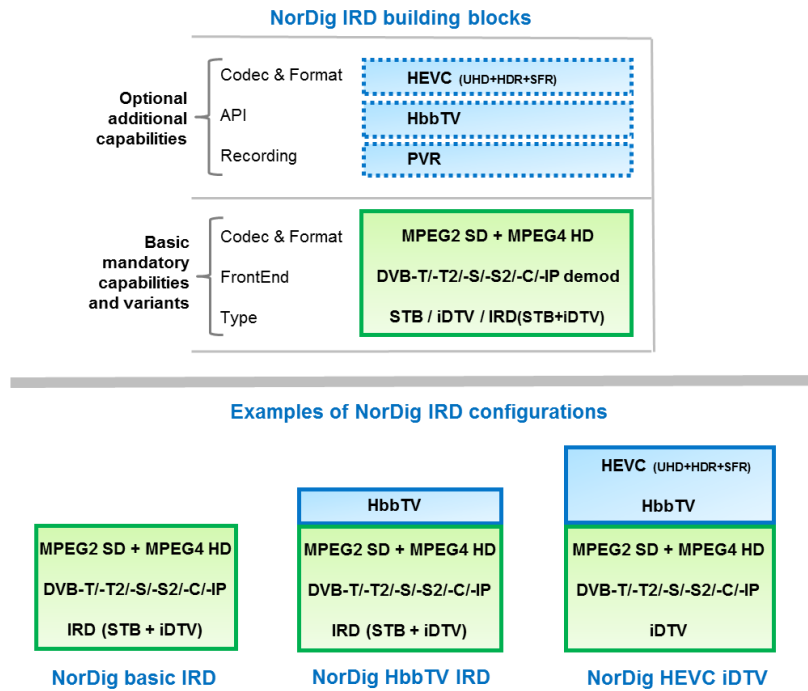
NorDig IRD building blocks

Optional additional capabilities

Codec & Format
API
Recording

HEVC (UHD+HDR+SFR)
HbbTV
PVR

Basic mandatory capabilities and variants

Codec & Format
FrontEnd
Type

MPEG2 SD + MPEG4 HD
DVB-T/-T2/-S/-S2/-C/-IP demod
STB / iDTV / IRD(STB+iDTV)

Examples of NorDig IRD configurations

MPEG2 SD + MPEG4 HD
DVB-T/-T2/-S/-S2/-C/-IP
IRD (STB + iDTV)

NorDig basic IRD

HbbTV
MPEG2 SD + MPEG4 HD
DVB-T/-T2/-S/-S2/-C/-IP
IRD (STB + iDTV)

NorDig HbbTV IRD

HEVC (UHD+HDR+SFR)
HbbTV
MPEG2 SD + MPEG4 HD
DVB-T/-T2/-S/-S2/-C/-IP
iDTV

NorDig HEVC iDTV